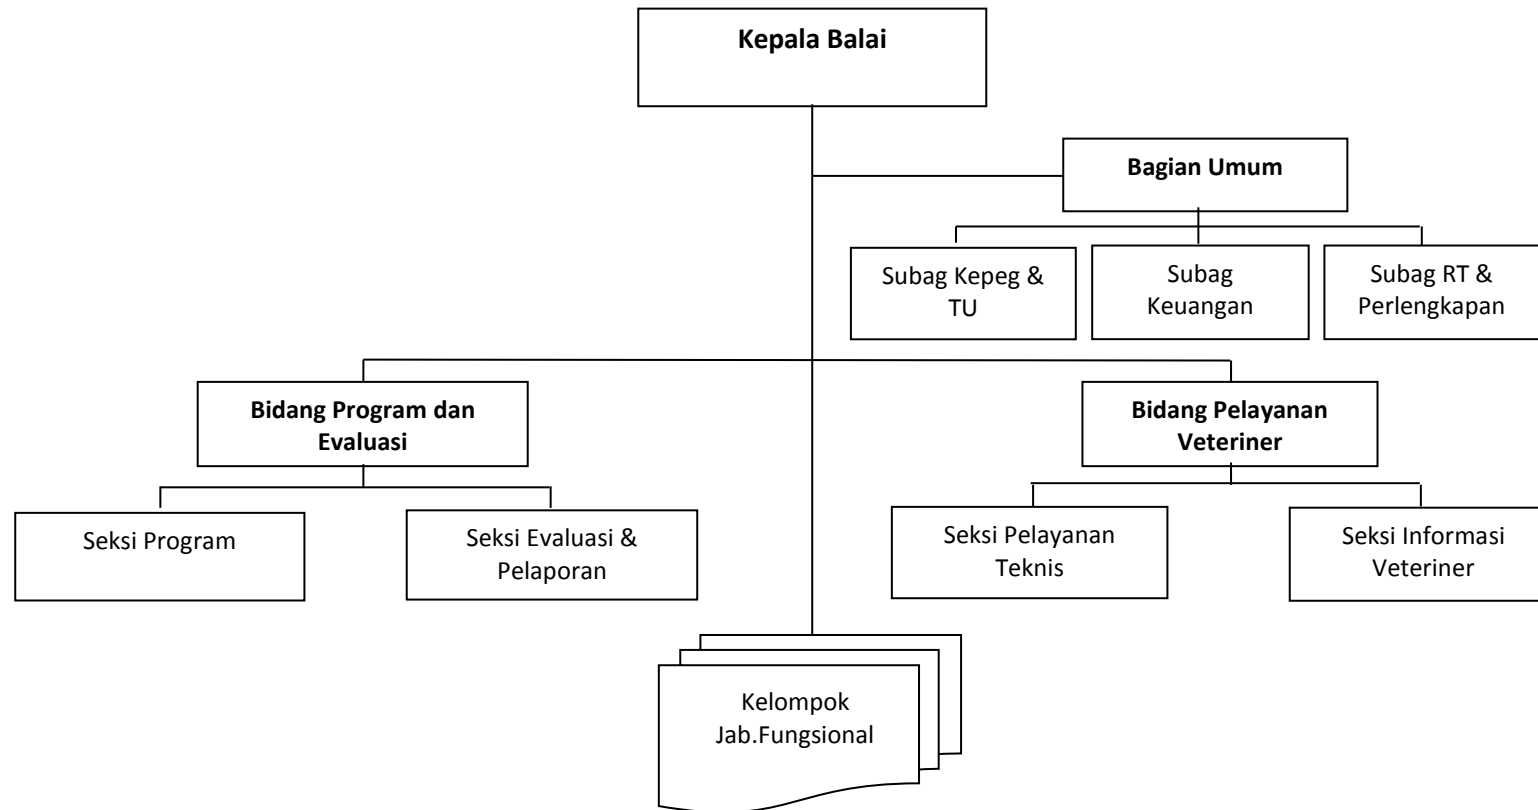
Kepala Balai

Bagian Umum

Subag Kepeg & TU

Subag Keuangan

Subag RT & Perlengkapan

Bidang Program dan Evaluasi

Seksi Program

Seksi Evaluasi & Pelaporan

Bidang Pelayanan Veteriner

Seksi Pelayanan Teknis

Seksi Informasi Veteriner

Kelompok Jab.Fungsional